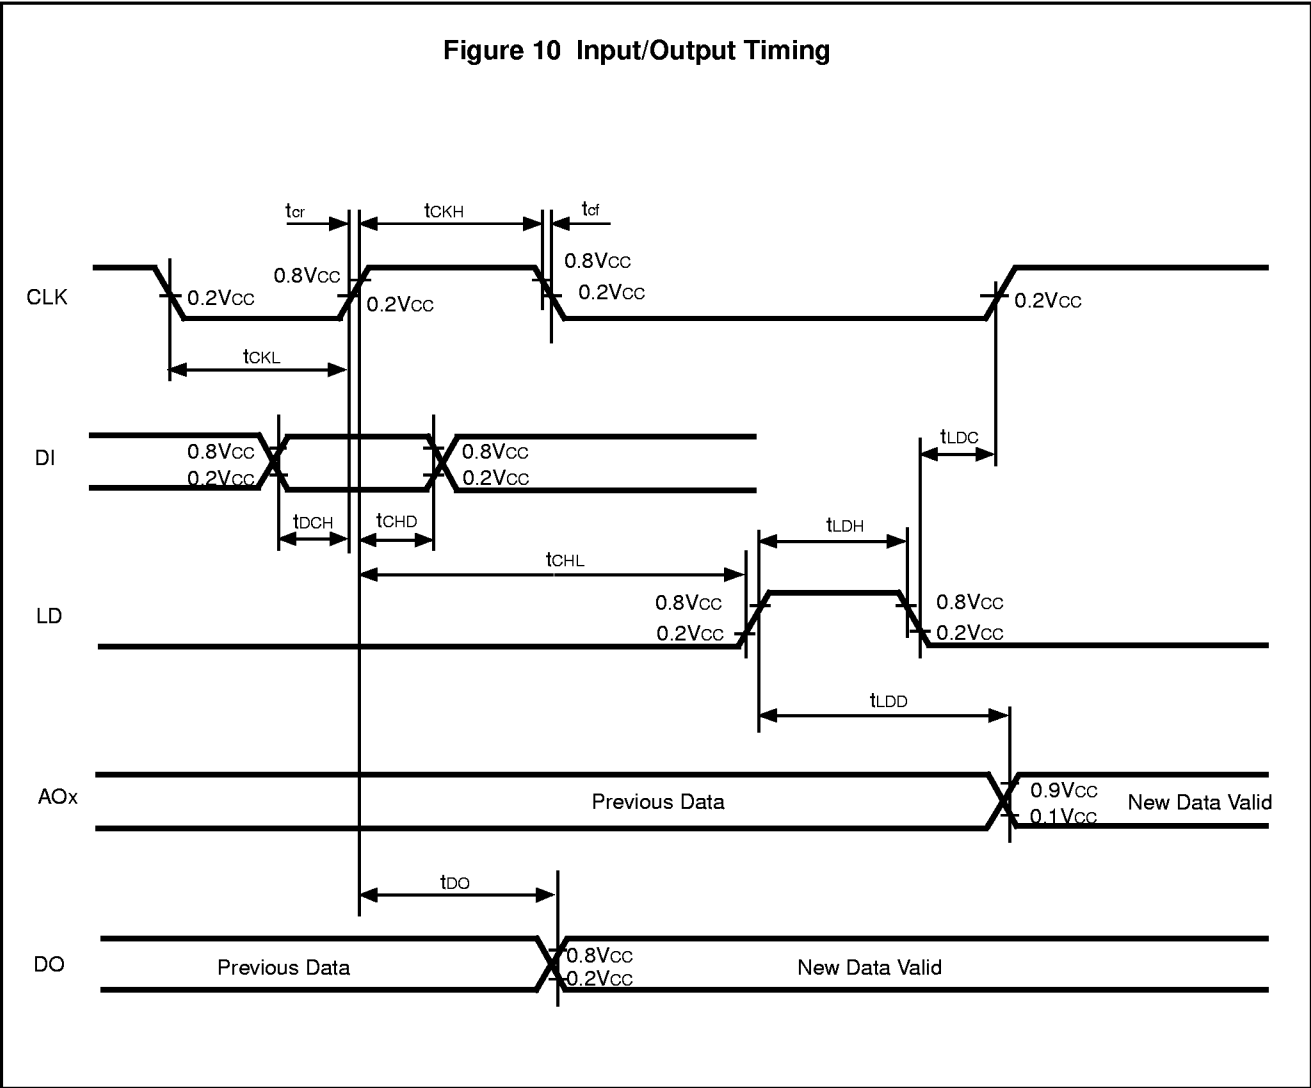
Figure 10 Input/Output Timing

$t_{cr}$

$t_{CKH}$

$t_{cf}$

0.8VCC

0.8VCC

CLK

0.2VCC

0.2VCC

0.2VCC

0.2VCC

$t_{CKL}$

DI

0.8VCC

0.2VCC

0.8VCC

0.2VCC

$t_{LDC}$

$t_{DCH}$

$t_{CHD}$

$t_{LDH}$

$t_{CHL}$

LD

0.8VCC

0.2VCC

0.8VCC

0.2VCC

$t_{LDD}$

AOx

Previous Data

0.9VCC

0.1VCC

New Data Valid

$t_{DO}$

DO

Previous Data

0.8VCC

0.2VCC

New Data Valid